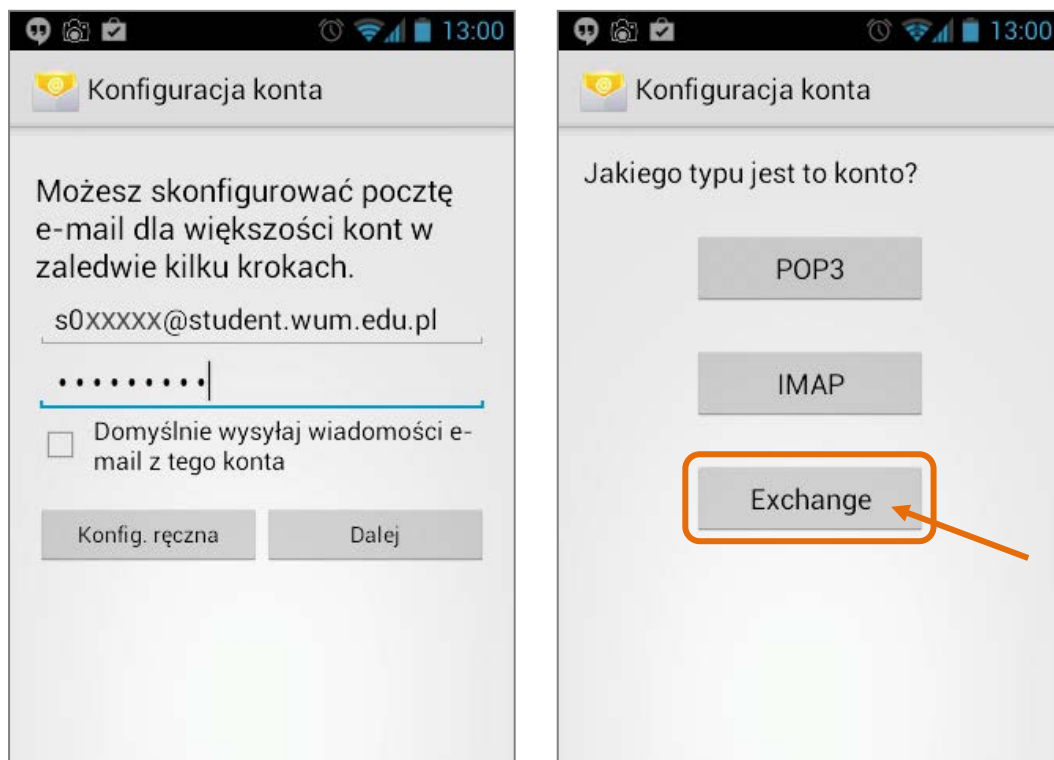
13:00

Konfiguracja konta

Możesz skonfigurować pocztę e-mail dla większości kont w zaledwie kilku krokach.

s0XXXXX@student.wum.edu.pl

•••••••••

Domyślnie wysyłaj wiadomości e-mail z tego konta

Konfig. ręczna

Dalej

13:00

Konfiguracja konta

Jakiego typu jest to konto?

POP3

IMAP

Exchange